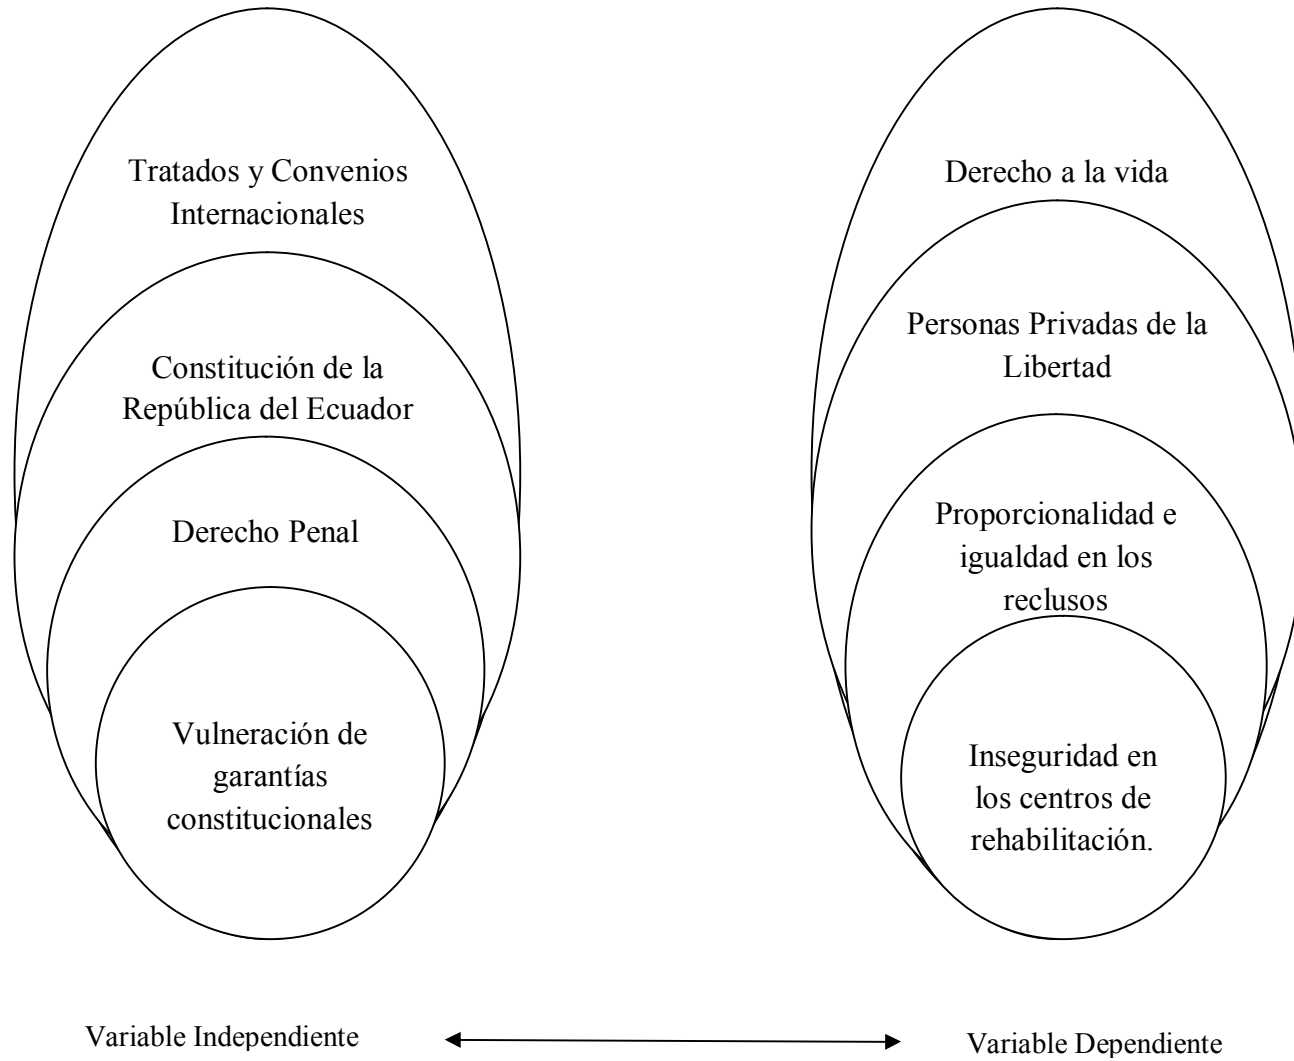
Tratados y Convenios Internacionales

Constitución de la República del Ecuador

Derecho Penal

Vulneración de garantías constitucionales

Derecho a la vida

Personas Privadas de la Libertad

Proporcionalidad e igualdad en los reclusos

Inseguridad en los centros de rehabilitación.

Variable Independiente

Variable Dependiente